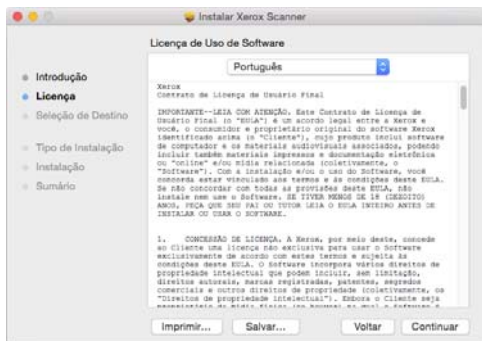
Instalar Xerox Scanner

Licença de Uso de Software

Português

Introdução
Licença
Seleção de Destino
Tipo de Instalação
Instalação
Sumário

Xerox
Contrato de Licença de Usuário Final

IMPORTANTE—LEIA COM ATENÇÃO. Este Contrato de Licença de Usuário Final (o "EULA") é um acordo legal entre a Xerox e você, o consumidor e proprietário original do software Xerox identificado acima (o "Cliente"), cujo produto inclui software de computador e os materiais audiovisuais associados, podendo incluir também materiais impressos e documentação eletrônica ou "online" e/ou mídia relacionada (coletivamente, o "Software"). Com a instalação e/ou o uso do Software, você concorda estar vinculado aos termos e às condições deste EULA. Se não concordar com todas as provisões deste EULA, não instale nem use o Software. SE TIVER MENOS DE 18 (DEZOITO) ANOS, PEÇA QUE SEU PAI OU TUTOR LEIA O EULA INTEIRO ANTES DE INSTALAR OU USAR O SOFTWARE.

1. CONCESSÃO DE LICENÇA. A Xerox, por meio deste, concede ao Cliente uma licença não exclusiva para usar o Software exclusivamente de acordo com estes termos e sujeita às condições deste EULA. O Software incorpora vários direitos de propriedade intelectual que podem incluir, sem limitação, direitos autorais, marcas registradas, patentes, segredos comerciais e outros direitos de propriedade (coletivamente, os "Direitos de propriedade intelectual"). Embora o Cliente seja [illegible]

Imprimir... Salvar... Voltar Continuar